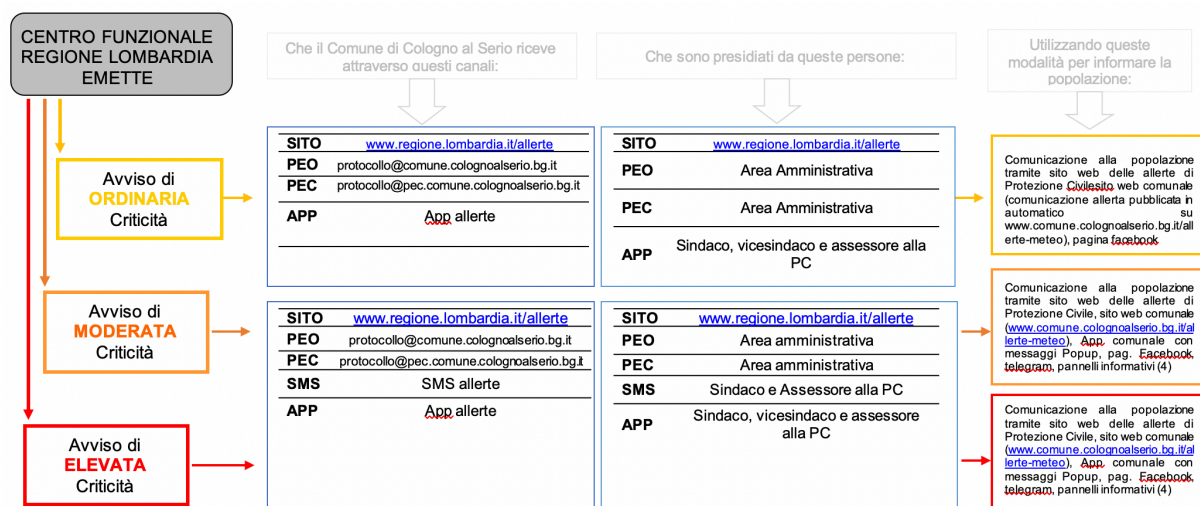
CENTRO FUNZIONALE REGIONE LOMBARDIA EMETTE

Che il Comune di Cologno al Serio riceve attraverso questi canali:

Che sono presidiati da queste persone:

Utilizzando queste modalità per informare la popolazione:

Avviso di ORDINARIA Criticità

| SITO | www.regione.lombardia.it/allerte |
|---|---|
| PEO | protocollo@comune.cognoalserio.bg.it |
| PEC | protocollo@pec.comune.cognoalserio.bg.it |
| APP | App allerte |

| SITO | www.regione.lombardia.it/allerte |
|---|---|
| PEO | Area Amministrativa |
| PEC | Area Amministrativa |
| APP | Sindaco, vicesindaco e assessore alla PC |

Comunicazione alla popolazione tramite sito web delle allerte di Protezione Civilesito web comunale (comunicazione allerta pubblicata in automatico su www.comune.colognoalserio.bg.it/allerte-meteo), pagina facebook

Avviso di MODERATA Criticità

| SITO | www.regione.lombardia.it/allerte |
|---|---|
| PEO | protocollo@comune.colognoalserio.bg.it |
| PEC | protocollo@pec.comune.colognoalserio.bg.it |
| SMS | SMS allerte |
| APP | App allerte |

| SITO | www.regione.lombardia.it/allerte |
|---|---|
| PEO | Area amministrativa |
| PEC | Area amministrativa |
| SMS | Sindaco e Assessore alla PC |
| APP | Sindaco, vicesindaco e assessore alla PC |

Comunicazione alla popolazione tramite sito web delle allerte di Protezione Civile, sito web comunale (www.comune.colognoalserio.bg.it/allerte-meteo), App comunale con messaggi Popup, pag. Facebook, telegram, pannelli informativi (4)

Avviso di ELEVATA Criticità

Comunicazione alla popolazione tramite sito web delle allerte di Protezione Civile, sito web comunale (www.comune.colognoalserio.bg.it/allerte-meteo), App comunale con messaggi Popup, pag. Facebook, telegram, pannelli informativi (4)